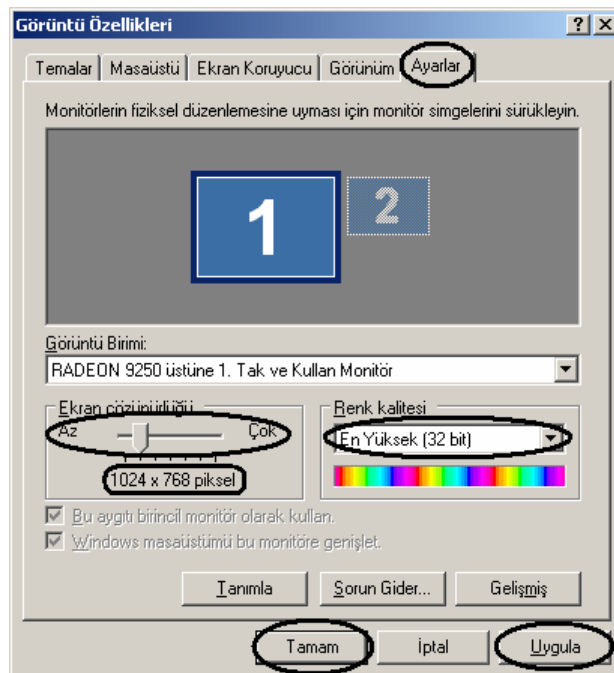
Görüntü Özellikleri

? X

Temalar | Masaüstü | Ekran Koruyucu | Görünüm | Ayarlar

Monitörlerin fiziksel düzenlemesine uyması için monitör simgelerini sürükleyin.

1

2

Görüntü Birimi:

RADEON 9250 üstüne 1. Tak ve Kullan Monitör

Ekran çözünürlüğü

Az

Çok

1024 x 768 piksel

Renk kalitesi

En Yüksek (32 bit)

Bu aygıtı birincil monitör olarak kullan.

Windows masaüstümü bu monitöre genişlet.

Tanımla

Sorun Gider...

Gelişmiş

Tamam

İptal

Uygula